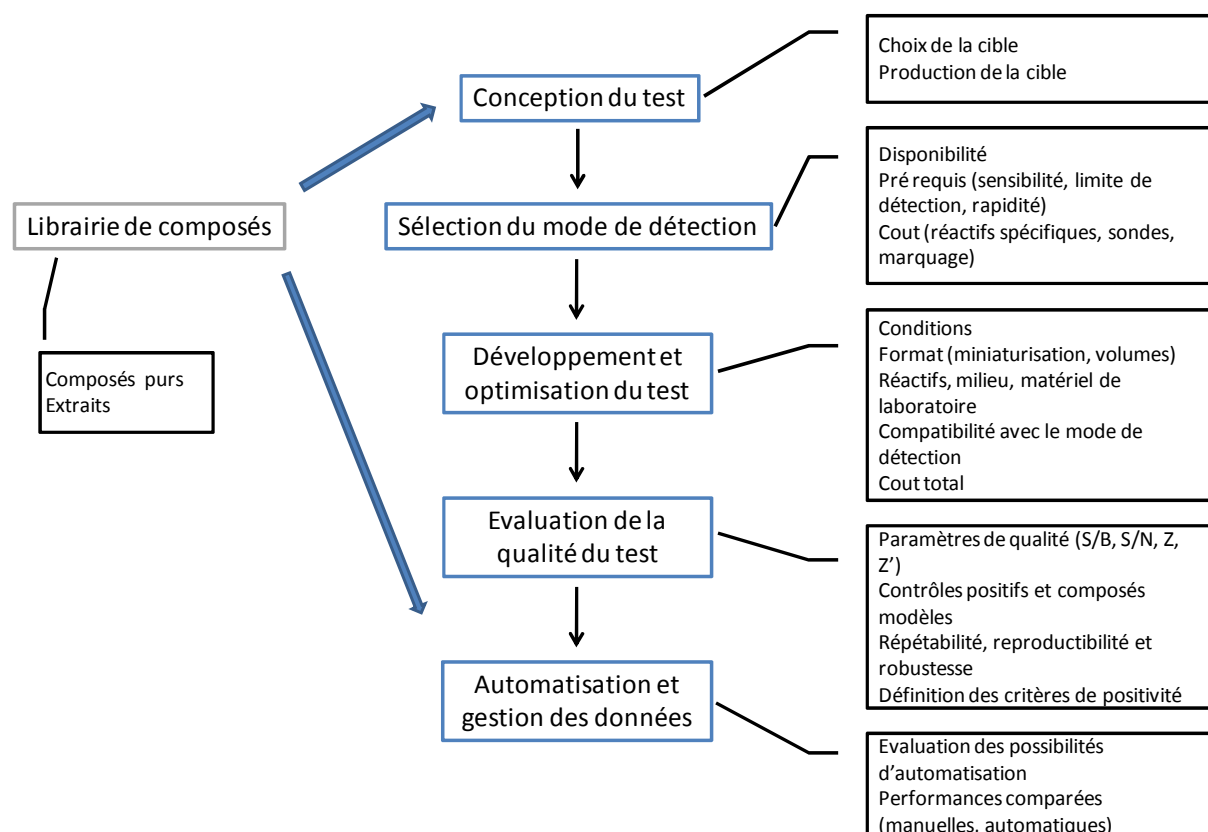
Conception du test

Choix de la cible
Production de la cible

Librairie de composés

Composés purs
Extraits

Sélection du mode de détection

Disponibilité
Pré requis (sensibilité, limite de détection, rapidité)
Cout (réactifs spécifiques, sondes, marquage)

Développement et optimisation du test

Conditions
Format (miniaturisation, volumes)
Réactifs, milieu, matériel de laboratoire
Compatibilité avec le mode de détection
Cout total

Evaluation de la qualité du test

Paramètres de qualité (S/B, S/N, Z, Z')
Contrôles positifs et composés modèles
Répétabilité, reproductibilité et robustesse
Définition des critères de positivité

Automatisation et gestion des données

Evaluation des possibilités d'automatisation
Performances comparées (manuelles, automatiques)